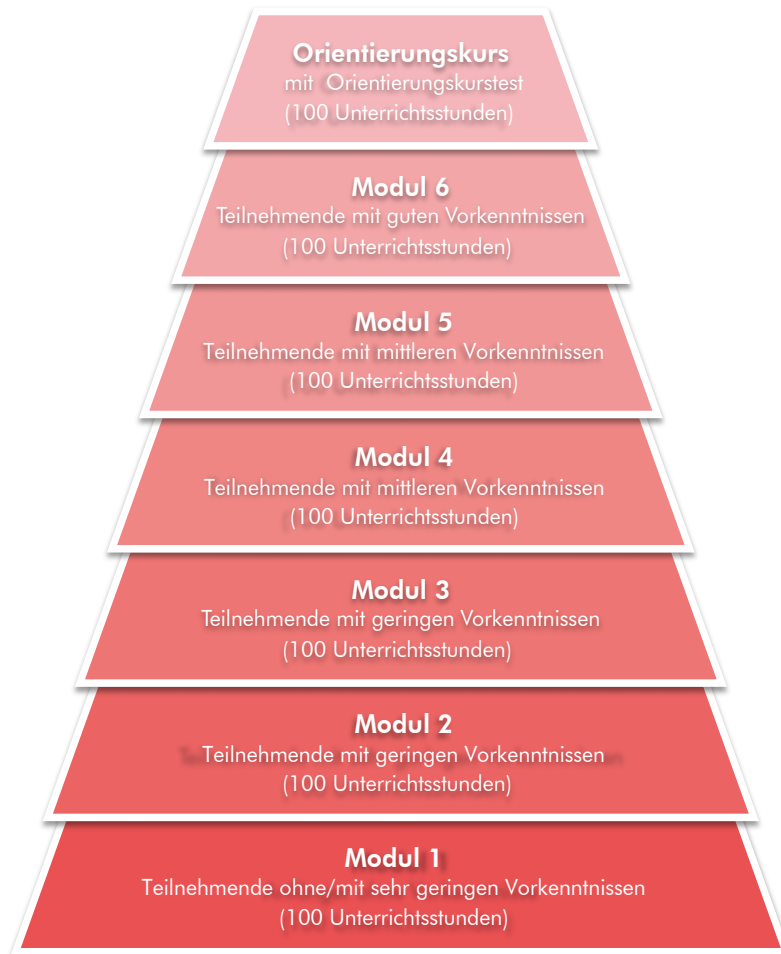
Orientierungskurs
mit Orientierungskurstest
(100 Unterrichtsstunden)

Modul 6
Teilnehmende mit guten Vorkenntnissen
(100 Unterrichtsstunden)

Modul 5
Teilnehmende mit mittleren Vorkenntnissen
(100 Unterrichtsstunden)

Modul 4
Teilnehmende mit mittleren Vorkenntnissen
(100 Unterrichtsstunden)

Modul 3
Teilnehmende mit geringen Vorkenntnissen
(100 Unterrichtsstunden)

Modul 2
Teilnehmende mit geringen Vorkenntnissen
(100 Unterrichtsstunden)

Modul 1
Teilnehmende ohne/mit sehr geringen Vorkenntnissen
(100 Unterrichtsstunden)